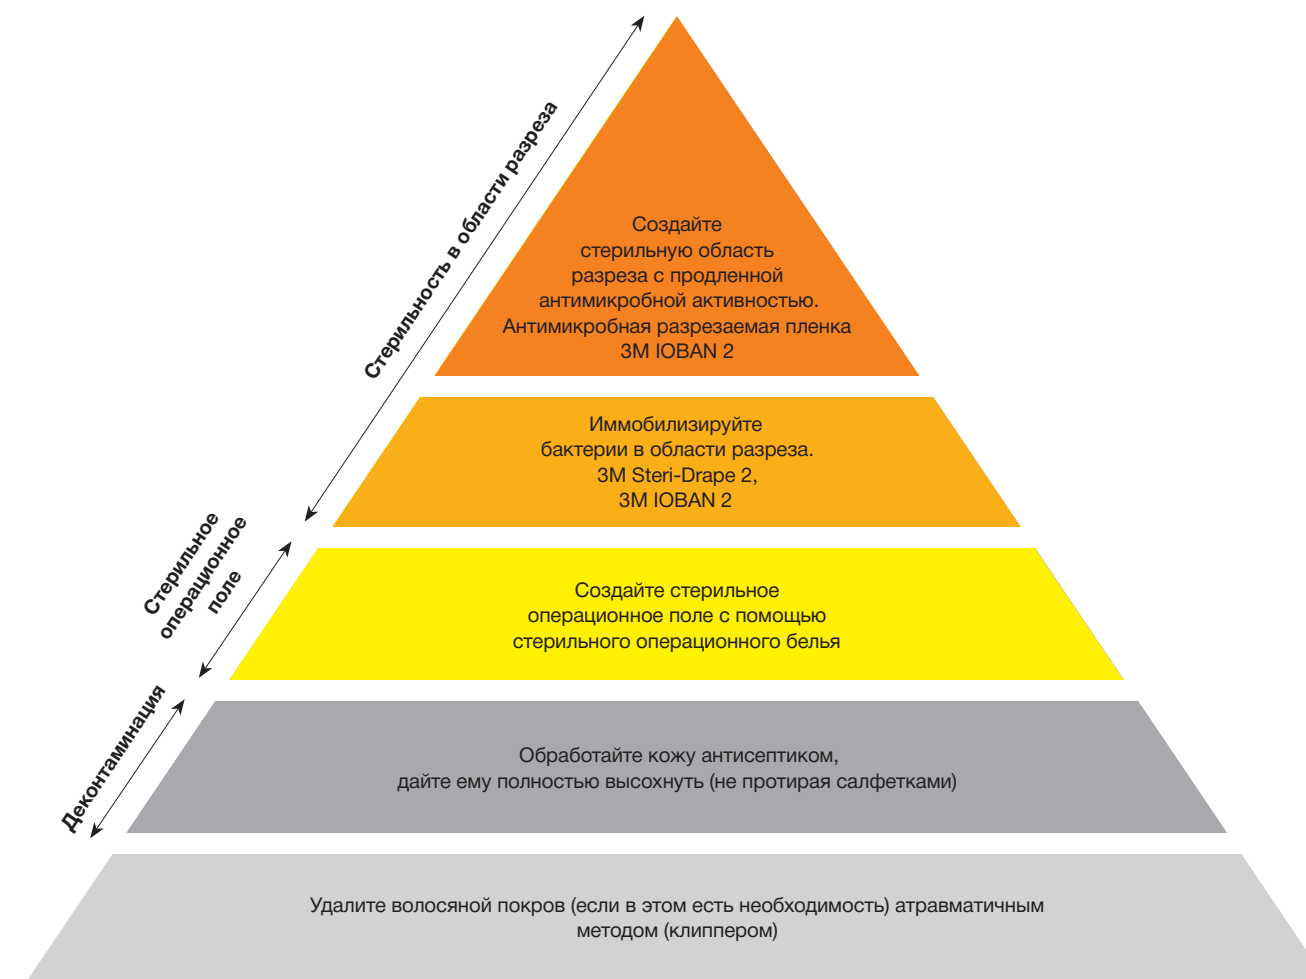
Стерильность в области разреза

Создайте стерильную область разреза с продленной антимикробной активностью. Антимикробная разрезаемая пленка 3M IOBAN 2

Иммобилизируйте бактерии в области разреза. 3M Steri-Drape 2, 3M IOBAN 2

Стерильное операционное поле

Создайте стерильное операционное поле с помощью стерильного операционного белья

Деконтаминация

Обработайте кожу антисептиком, дайте ему полностью высохнуть (не протирая салфетками)

Удалите волосяной покров (если в этом есть необходимость) атравматичным методом (клиппером)